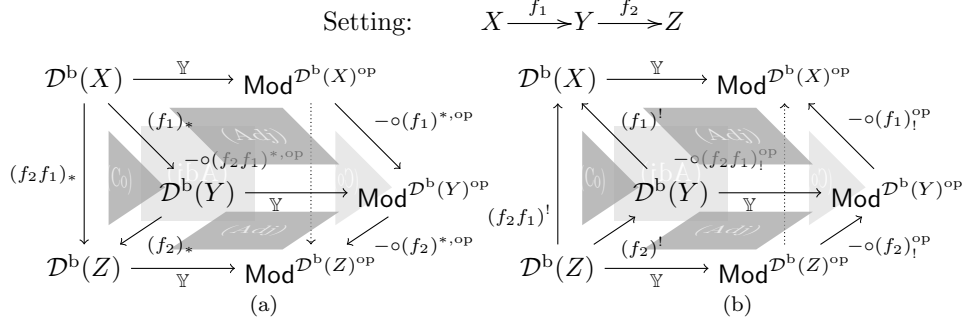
Setting: $X \xrightarrow{f_1} Y \xrightarrow{f_2} Z$

$\mathcal{D}^{\mathrm{b}}(X) \xrightarrow{\mathbb{Y}} \mathsf{Mod}^{\mathcal{D}^{\mathrm{b}}(X)^{\mathrm{op}}}$

$(f_1)_*$

(Adj)

$-\circ(f_1)^{*,\mathrm{op}}$

$-\circ(f_2f_1)^{*,\mathrm{op}}$

$(f_2f_1)_*$

(C0)

(ibA)

(C0)

$\mathcal{D}^{\mathrm{b}}(Y) \xrightarrow{\mathbb{Y}} \mathsf{Mod}^{\mathcal{D}^{\mathrm{b}}(Y)^{\mathrm{op}}}$

$(f_2)_*$

(Adj)

$-\circ(f_2)^{*,\mathrm{op}}$

$\mathcal{D}^{\mathrm{b}}(Z) \xrightarrow{\mathbb{Y}} \mathsf{Mod}^{\mathcal{D}^{\mathrm{b}}(Z)^{\mathrm{op}}}$

(a)

$\mathcal{D}^{\mathrm{b}}(X) \xrightarrow{\mathbb{Y}} \mathsf{Mod}^{\mathcal{D}^{\mathrm{b}}(X)^{\mathrm{op}}}$

$(f_1)^!$

(Adj)

$-\circ(f_1)_!^{\mathrm{op}}$

$-\circ(f_2f_1)_!^{\mathrm{op}}$

(C0)

(ibA)

(C0)

$\mathcal{D}^{\mathrm{b}}(Y) \xrightarrow{\mathbb{Y}} \mathsf{Mod}^{\mathcal{D}^{\mathrm{b}}(Y)^{\mathrm{op}}}$

$(f_2f_1)^!$

$(f_2)^!$

(Adj)

$-\circ(f_2)_!^{\mathrm{op}}$

$\mathcal{D}^{\mathrm{b}}(Z) \xrightarrow{\mathbb{Y}} \mathsf{Mod}^{\mathcal{D}^{\mathrm{b}}(Z)^{\mathrm{op}}}$

(b)